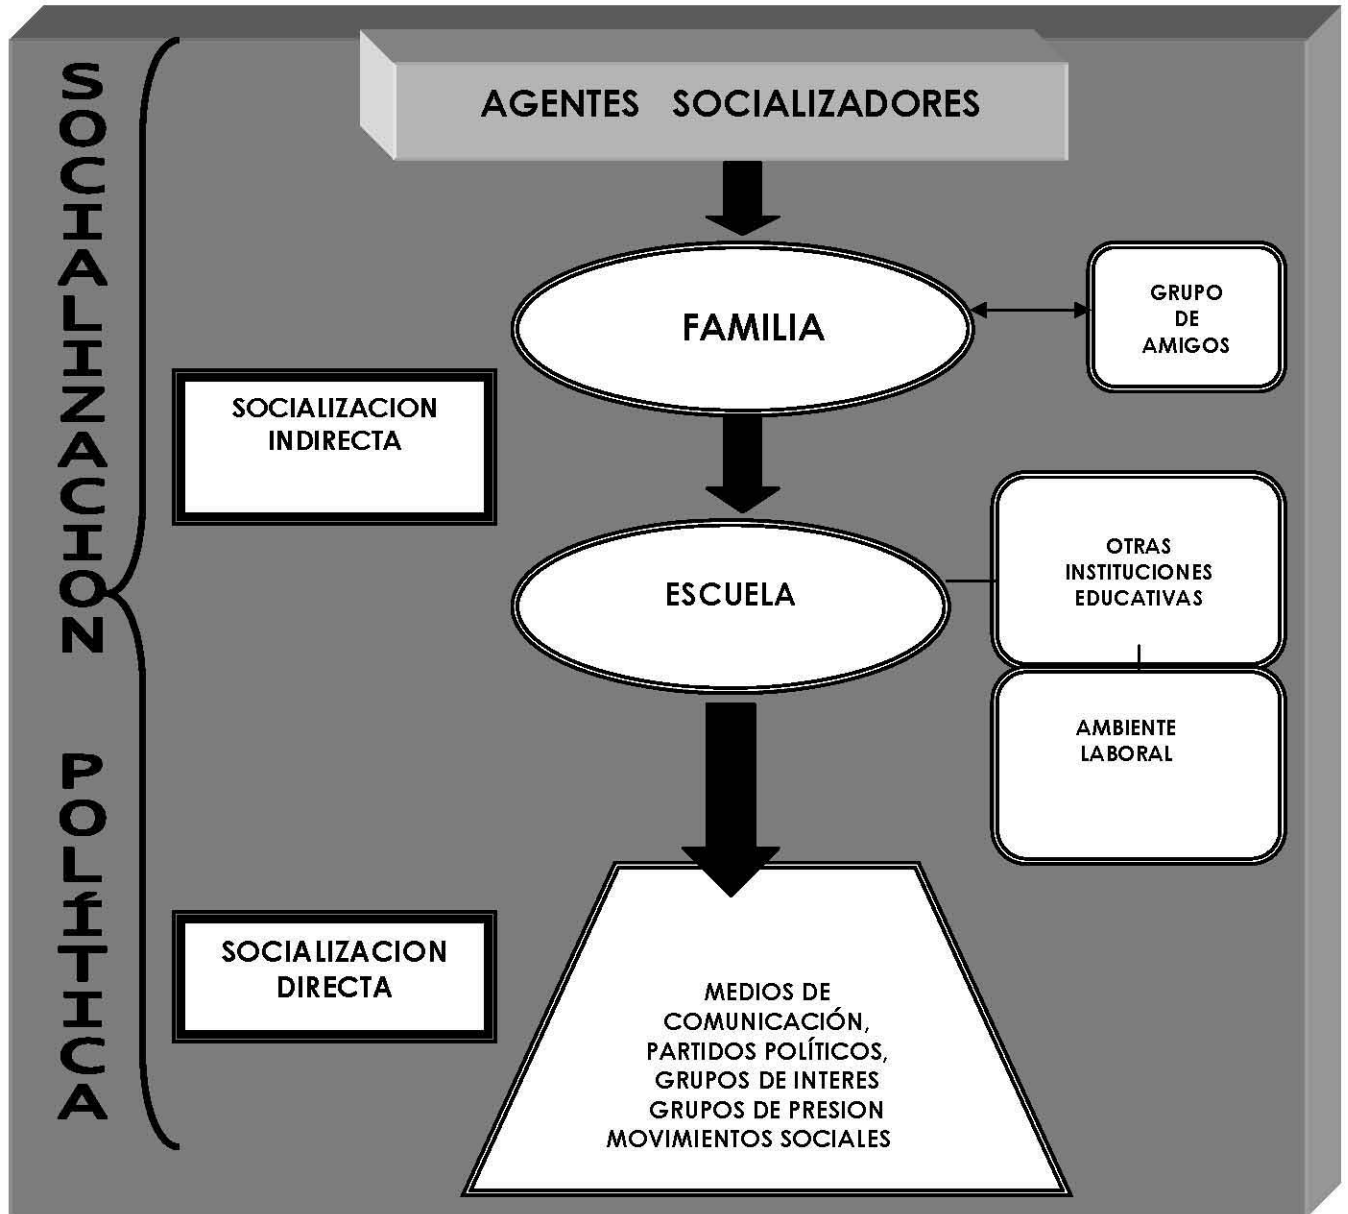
SOCIALIZACION POLÍTICA

AGENTES SOCIALIZADORES

FAMILIA

GRUPO DE AMIGOS

SOCIALIZACION INDIRECTA

ESCUELA

OTRAS INSTITUCIONES EDUCATIVAS

AMBIENTE LABORAL

SOCIALIZACION DIRECTA

MEDIOS DE COMUNICACIÓN, PARTIDOS POLÍTICOS, GRUPOS DE INTERES GRUPOS DE PRESION MOVIMIENTOS SOCIALES